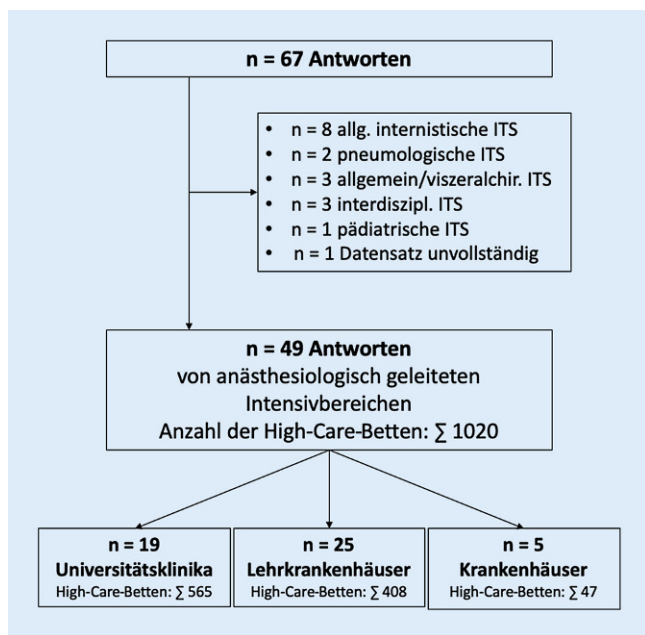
n = 67 Antworten

- n = 8 allg. internistische ITS
- n = 2 pneumologische ITS
- n = 3 allgemein/viszeralchir. ITS
- n = 3 interdiszipl. ITS
- n = 1 pädiatrische ITS
- n = 1 Datensatz unvollständig

n = 49 Antworten
von anästhesiologisch geleiteten Intensivbereichen
Anzahl der High-Care-Betten: $\sum$ 1020

n = 19
Universitätsklinika
High-Care-Betten: $\sum$ 565

n = 25
Lehrkrankenhäuser
High-Care-Betten: $\sum$ 408

n = 5
Krankenhäuser
High-Care-Betten: $\sum$ 47